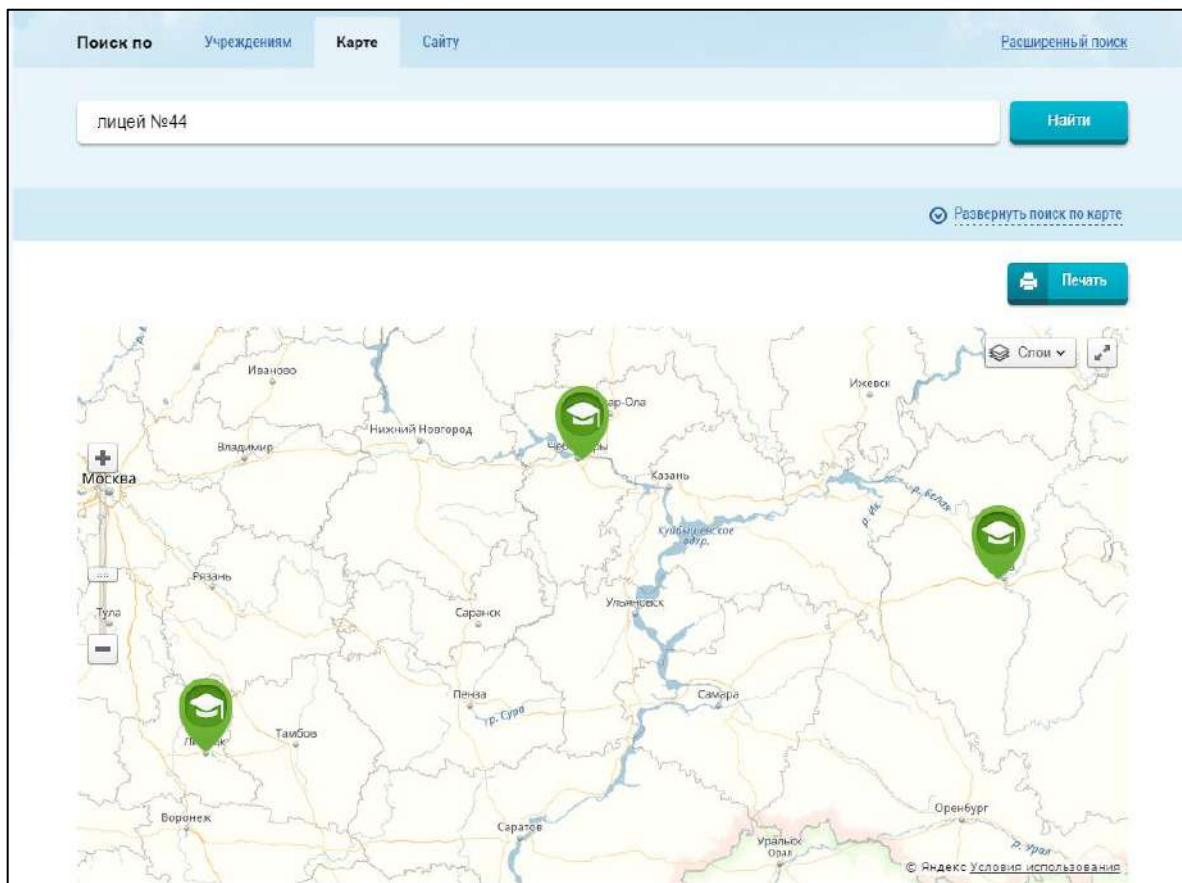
Поиск по Учреждениям Карте Сайту

Расширенный поиск

лицей №44

Найти

Развернуть поиск по карте

Печать

Слои

Иваново
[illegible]ар-Ола
Ижевск
Нижний Новгород
Владимир
Чебоксары
Москва
Казань
р. Белая
Куйбышевское водхр.
Рязань
Тула
Саранск
Ульяновск
Пенза
р. Сура
Самара
Липецк
Тамбов
Оренбург
Воронеж
Саратов
Уральск Орал
р. Урал

© Яндекс Условия использования